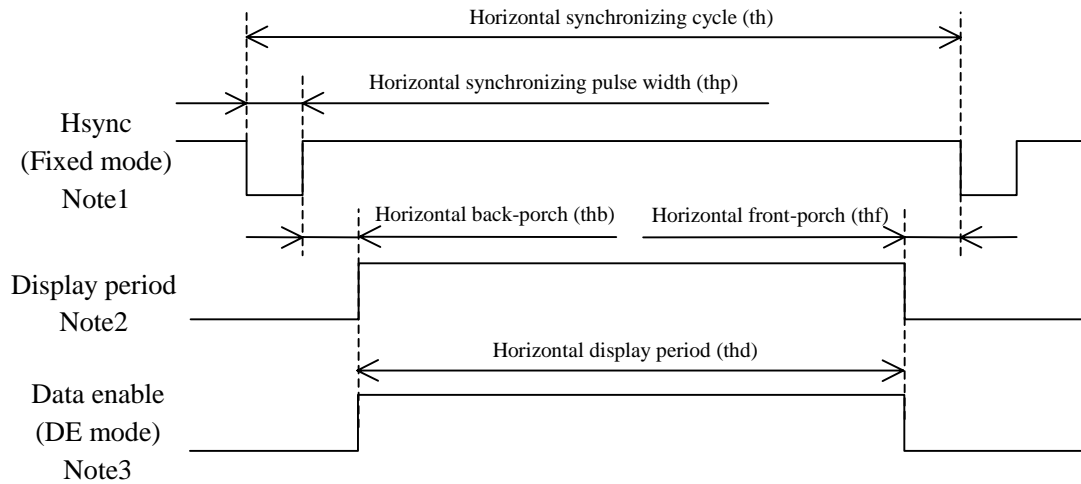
Horizontal synchronizing cycle (th)

Horizontal synchronizing pulse width (thp)

Hsync
(Fixed mode)
Note1

Horizontal back-porch (thb)

Horizontal front-porch (thf)

Display period
Note2

Horizontal display period (thd)

Data enable
(DE mode)
Note3